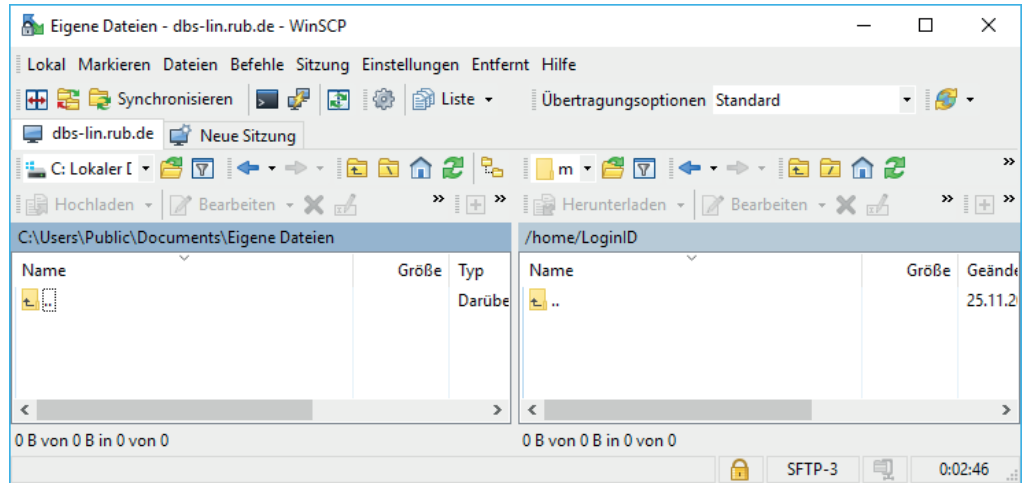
Eigene Dateien - dbs-lin.rub.de - WinSCP

Lokal Markieren Dateien Befehle Sitzung Einstellungen Entfernt Hilfe

Synchronisieren Liste Übertragungsoptionen Standard

dbs-lin.rub.de Neue Sitzung

C: Lokaler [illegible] m

Hochladen Bearbeiten Herunterladen Bearbeiten

C:\Users\Public\Documents\Eigene Dateien

| Name | Größe | Typ |
|---|---|---|
| .. | | Darübe |

/home/LoginID

| Name | Größe | Geände |
|---|---|---|
| .. | | 25.11.2 |

0 B von 0 B in 0 von 0

0 B von 0 B in 0 von 0

SFTP-3 0:02:46